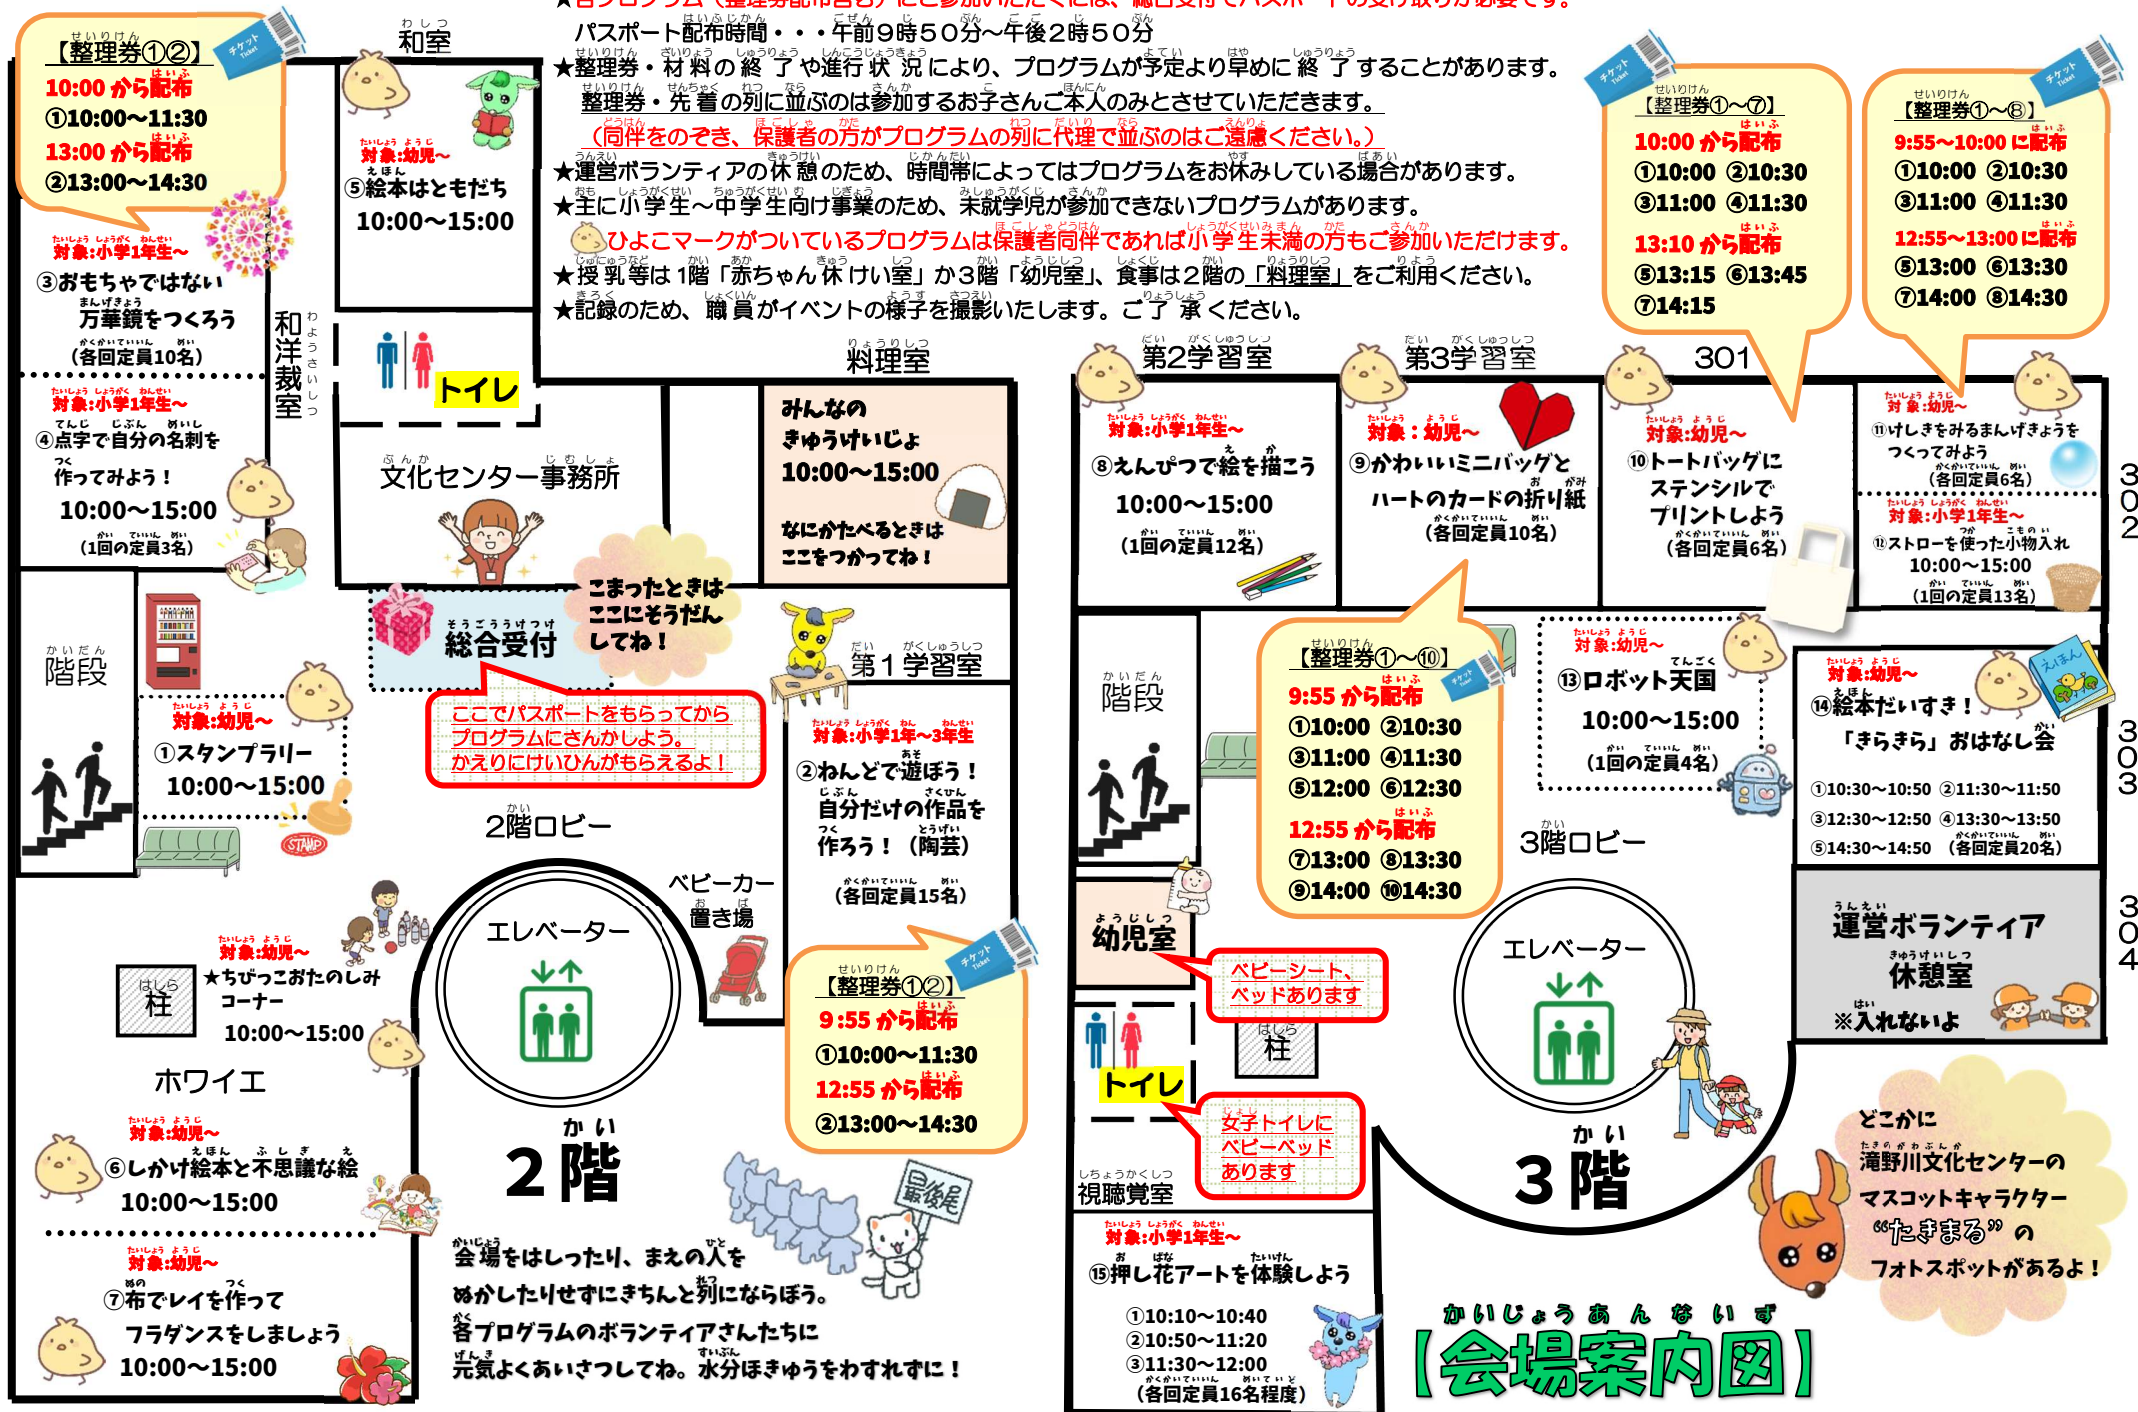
★各プログラム（整理券配布含む）にご参加いただくには、総合受付でパスポートの受け取りが必要です。
パスポート配布時間・・・午前9時50分～午後2時50分
★整理券・材料の終了や進行状況により、プログラムが予定より早めに終了することがあります。
整理券・先着の列に並ぶのは参加するお子さんご本人のみとさせていただきます。
（同伴をのぞき、保護者の方がプログラムの列に代理で並ぶのはご遠慮ください。）
★運営ボランティアの休憩のため、時間帯によってはプログラムをお休みしている場合があります。
★主に小学生～中学生向け事業のため、未就学児が参加できないプログラムがあります。
ひよこマークがついているプログラムは保護者同伴であれば小学生未満の方もご参加いただけます。
★授乳等は1階「赤ちゃん休けい室」か3階「幼児室」、食事は2階の「料理室」をご利用ください。
★記録のため、職員がイベントの様子を撮影いたします。ご了承ください。

【整理券①②】
10:00 から配布
①10:00～11:30
13:00 から配布
②13:00～14:30

和室
対象:幼児～
⑤絵本はともだち
10:00～15:00

対象:小学1年生～
③おもちゃではない万華鏡をつくろう
（各回定員10名）

対象:小学1年生～
④点字で自分の名刺を作ってみよう！
10:00～15:00
（1回の定員3名）

和洋裁室

トイレ

文化センター事務所

料理室
みんなのきゅうけいじょ
10:00～15:00
なにかたべるときはここをつかってね！

こまったときはここにそうだんしてね！

総合受付

ここでパスポートをもらってからプログラムにさんかしよう。かえりにけいひんがもらえるよ！

第1学習室
対象:小学1年～3年生
②ねんどで遊ぼう！
自分だけの作品を作ろう！（陶芸）
（各回定員15名）

階段

対象:幼児～
①スタンプラリー
10:00～15:00

STAMP

2階ロビー

ベビーカー置き場

エレベーター

柱

対象:幼児～
★ちびっこおたのしみコーナー
10:00～15:00

ホワイエ

対象:幼児～
⑥しかけ絵本と不思議な絵
10:00～15:00

対象:幼児～
⑦布でレイを作ってフラダンスをしましょう
10:00～15:00

2階

【整理券①②】
9:55 から配布
①10:00～11:30
12:55 から配布
②13:00～14:30

最後尾

会場をはしったり、まえの人をぬかしたりせずにきちんと列にならぼう。
各プログラムのボランティアさんたちに元気よくあいさつしてね。水分ほきゅうをわすれずに！

【整理券①～⑦】
10:00 から配布
①10:00 ②10:30
③11:00 ④11:30
13:10 から配布
⑤13:15 ⑥13:45
⑦14:15

【整理券①～⑧】
9:55～10:00 に配布
①10:00 ②10:30
③11:00 ④11:30
12:55～13:00 に配布
⑤13:00 ⑥13:30
⑦14:00 ⑧14:30

第2学習室
対象:小学1年生～
⑧えんぴつで絵を描こう
10:00～15:00
（1回の定員12名）

第3学習室
対象：幼児～
⑨かわいいミニバッグとハートのカードの折り紙
（各回定員10名）

301
対象:幼児～
⑩トートバッグにステンシルでプリントしよう
（各回定員6名）

対象:幼児～
⑪けしきをみるまんげきょうをつくろう
（各回定員6名）
対象:小学1年生～
⑫ストローを使った小物入れ
10:00～15:00
（1回の定員13名）

302

階段

【整理券①～⑩】
9:55 から配布
①10:00 ②10:30
③11:00 ④11:30
⑤12:00 ⑥12:30
12:55 から配布
⑦13:00 ⑧13:30
⑨14:00 ⑩14:30

対象:幼児～
⑬ロボット天国
10:00～15:00
（1回の定員4名）

対象:幼児～
⑭絵本だいすき！
「きらきら」おはなし会
①10:30～10:50 ②11:30～11:50
③12:30～12:50 ④13:30～13:50
⑤14:30～14:50 （各回定員20名）

えほん

303

3階ロビー

幼児室
ベビーシート、ベッドあります

運営ボランティア休憩室
※入れないよ

304

トイレ
柱
女子トイレにベビーベッドあります

エレベーター

視聴覚室
対象:小学1年生～
⑮押し花アートを体験しよう
①10:10～10:40
②10:50～11:20
③11:30～12:00
（各回定員16名程度）

3階

どこかに滝野川文化センターのマスコットキャラクター“たきまる”のフォトスポットがあるよ！

かいじょうあんないず
【会場案内図】